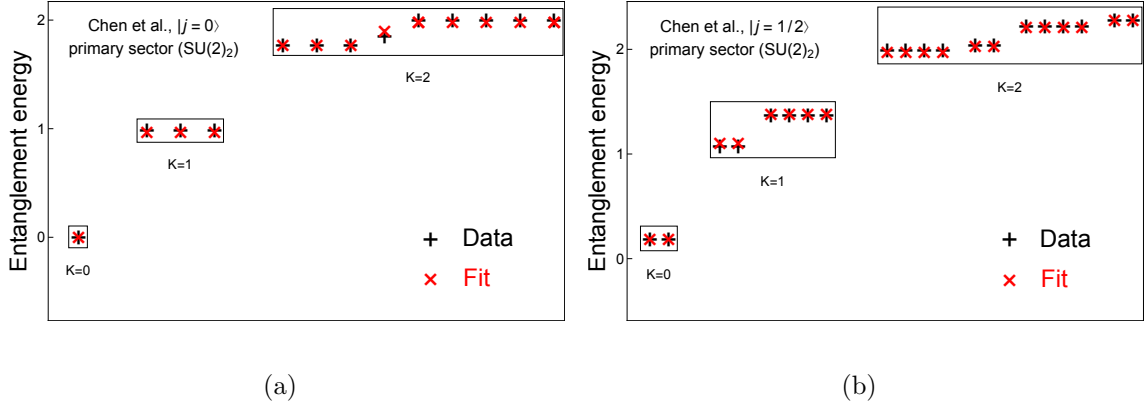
Chen et al., $|j = 0\rangle$
primary sector $(SU(2)_2)$

2

1

0

Entanglement energy

K=0

K=1

K=2

+ Data

× Fit

(a)

Chen et al., $|j = 1/2\rangle$
primary sector $(SU(2)_2)$

2

1

0

Entanglement energy

K=0

K=1

K=2

+ Data

× Fit

(b)